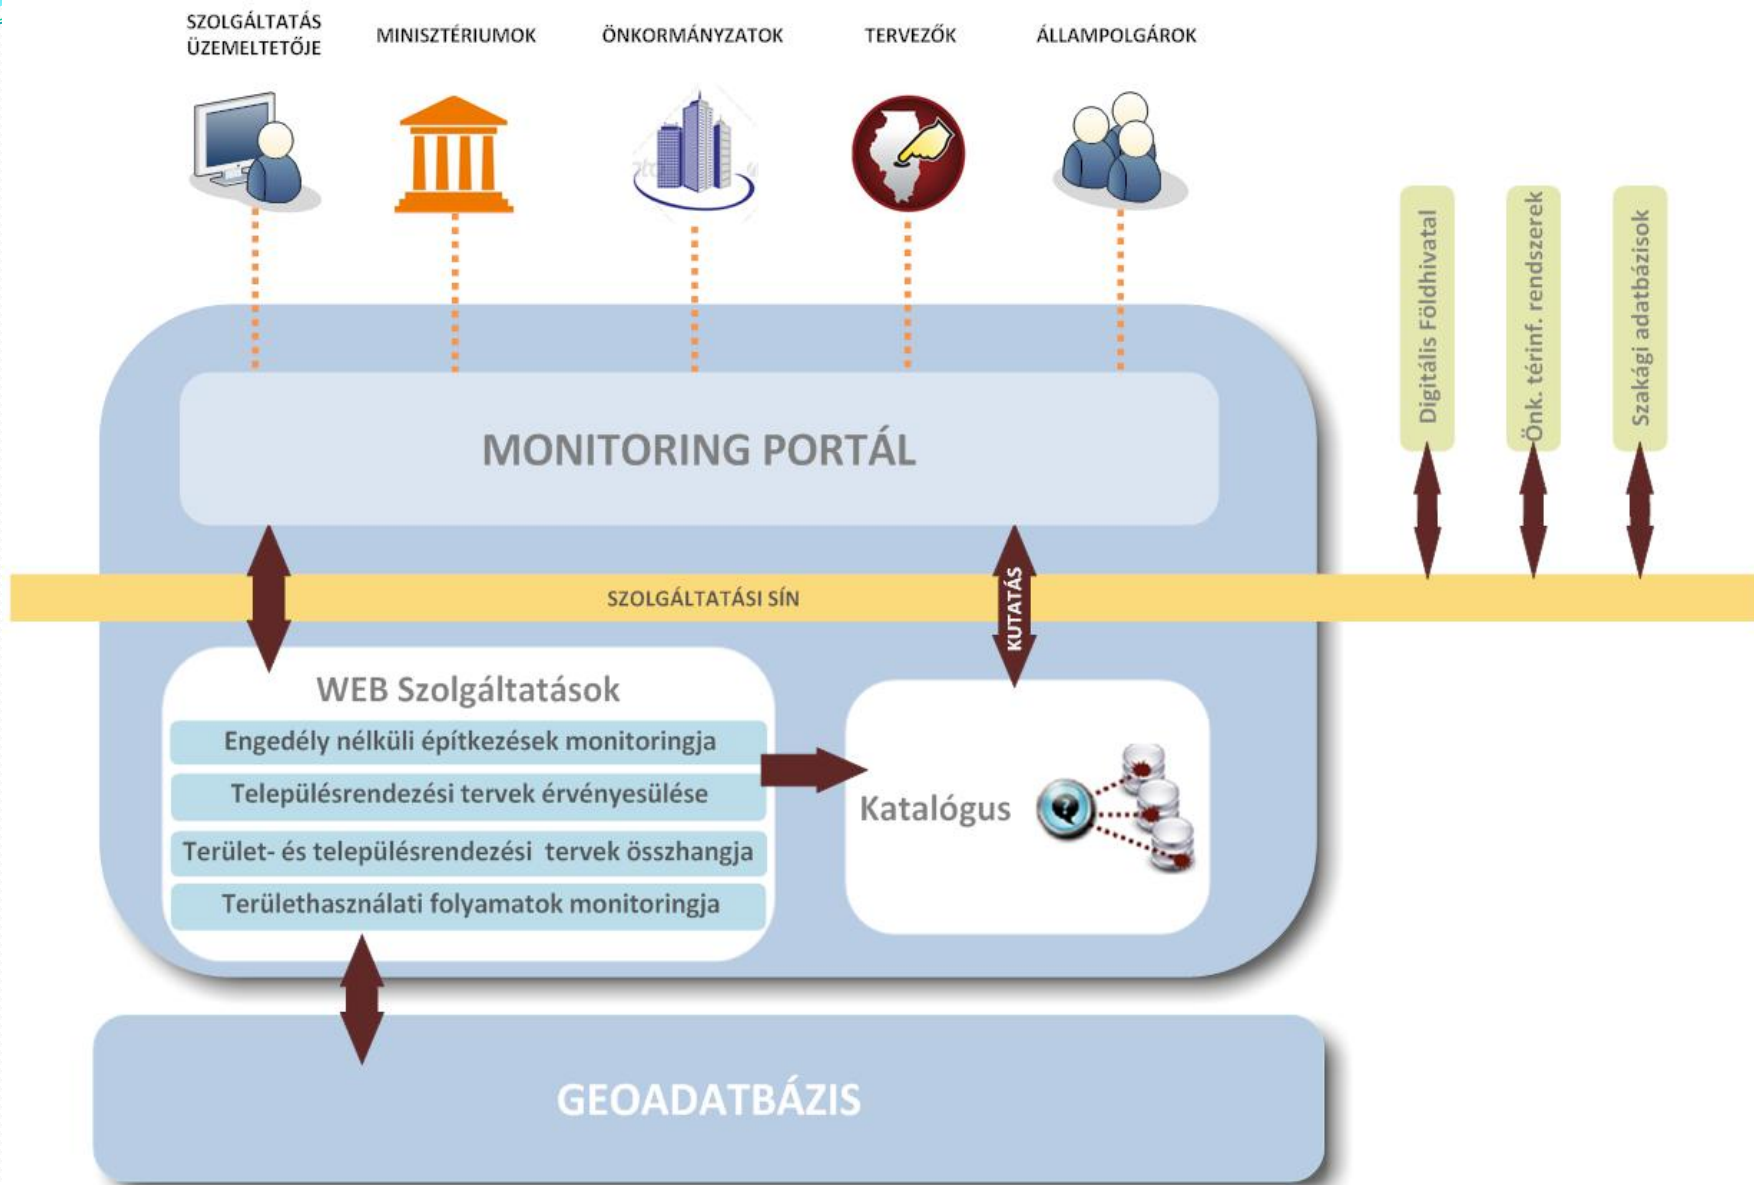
SZOLGÁLTATÁS ÜZEMELTETŐJE

MINISZTÉRIUMOK

ÖNKORMÁNYZATOK

TERVEZŐK

ÁLLAMPOLGÁROK

Digitális Földhivatal

Önk. térinf. rendszerek

Szakági adatbázisok

MONITORING PORTÁL

SZOLGÁLTATÁSI SÍN

KUTATÁS

WEB Szolgáltatások

Engedély nélküli építkezések monitoringja

Településrendezési tervek érvényesülése

Terület- és településrendezési tervek összhangja

Területhasználati folyamatok monitoringja

Katalógus

GEOADATBÁZIS